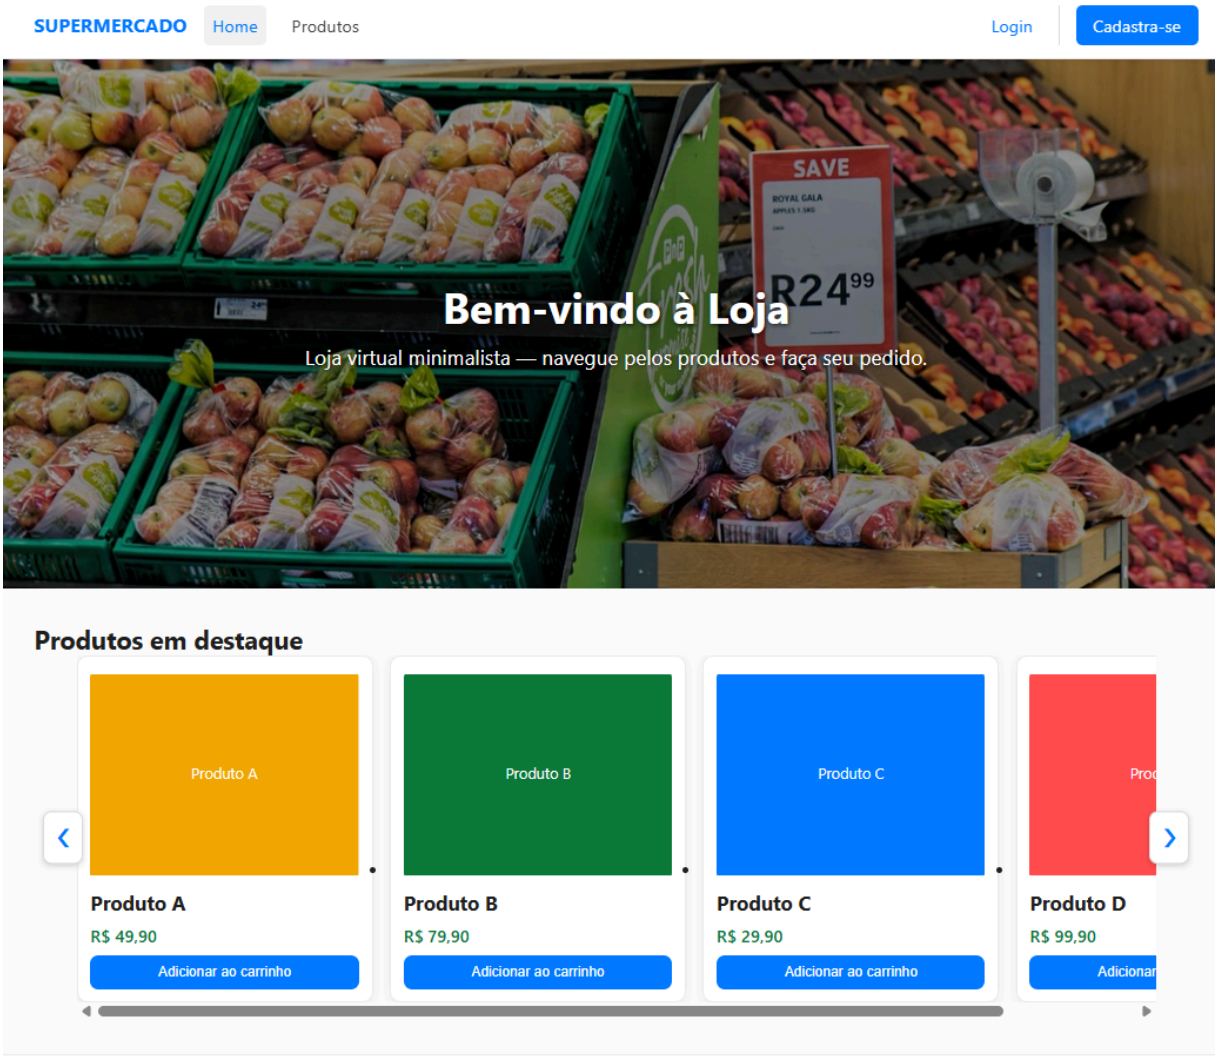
SUPERMERCADO Home Produtos Login Cadastra-se

SAVE
ROYAL GALA
R24$^{99}$

Bem-vindo à Loja

Loja virtual minimalista — navegue pelos produtos e faça seu pedido.

Produtos em destaque

Produto A
Produto A
R$ 49,90
Adicionar ao carrinho

Produto B
Produto B
R$ 79,90
Adicionar ao carrinho

Produto C
Produto C
R$ 29,90
Adicionar ao carrinho

Prod
Produto D
R$ 99,90
Adicionar